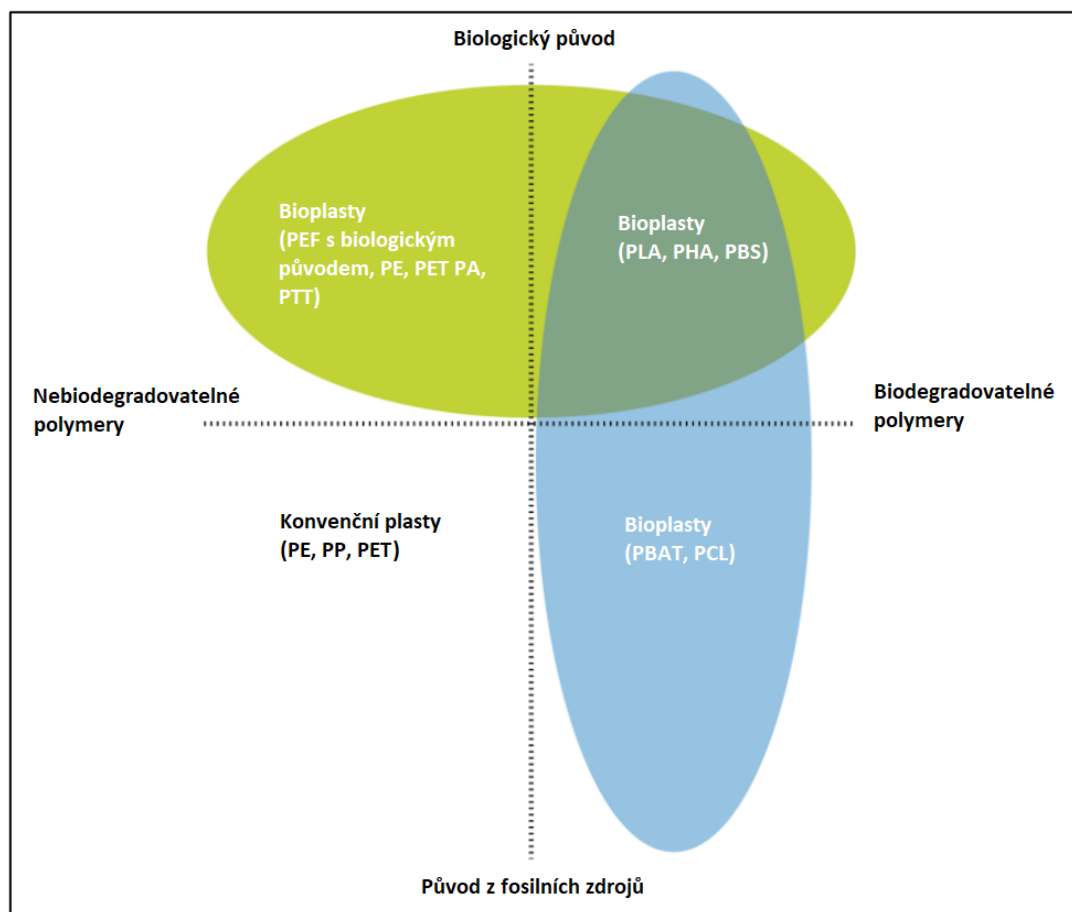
Biologický původ

Bioplasty
(PEF s biologickým původem, PE, PET PA, PTT)

Bioplasty
(PLA, PHA, PBS)

Nebiodegradovatelné polymery

Biodegradovatelné polymery

Konvenční plasty
(PE, PP, PET)

Bioplasty
(PBAT, PCL)

Původ z fosilních zdrojů